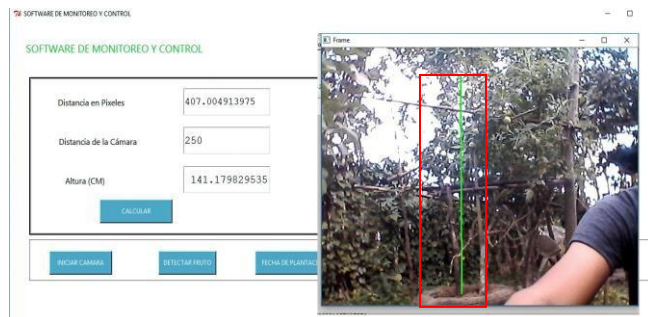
SOFTWARE DE MONITOREO Y CONTROL

SOFTWARE DE MONITOREO Y CONTROL

Distancia en Pixeles
407.004913975

Distancia de la Cámara
250

Altura (CM)
141.179829535

CALCULAR

INICIAR CAMARA
DETECTAR FRUTO
FECHA DE PLANTAC

Frame